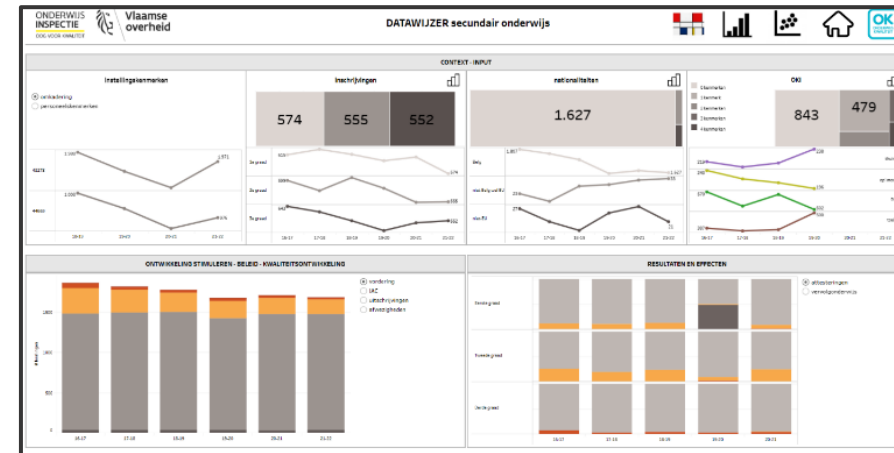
ONDERWIJS INSPECTIE
DOE VOOR KWALITEIT
Vlaamse overheid

DATAWIJZER secundair onderwijs

OK

CONTEXT - INPUT

Instellingskenmerken
onkadering
personeelskenmerken

Inschrijvingen
574
555
552

nationaliteiten
1.627

OKI
843
479

ONTWIKKELING STIMULEREN - BELEID - KWALITEITSONTWIKKELING
vordering
IAC
uitschrijvingen
afwezigheden

16-17
17-18
18-19
19-20
20-21
21-22

RESULTATEN EN EFFECTEN
attesteringen
vertragingsonderwijs

Eerste graad
Tweede graad
Derde graad

16-17
17-18
18-19
19-20
20-21